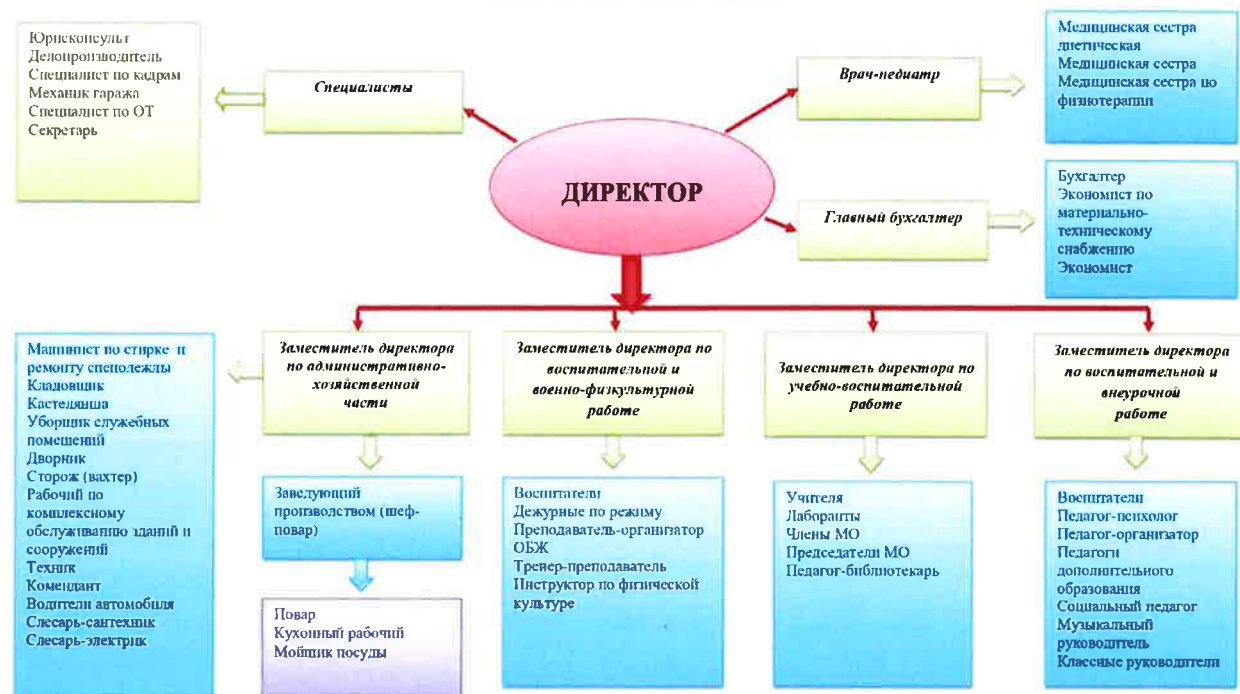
Юрисконсульт
Делопроизводитель
Специалист по кадрам
Механик гаража
Специалист по ОТ
Секретарь

Специалисты

ДИРЕКТОР

Врач-педиатр

Медицинская сестра диетическая
Медицинская сестра
Медицинская сестра по физиотерапии

Главный бухгалтер

Бухгалтер
Экономист по материально-техническому снабжению
Экономист

Машинист по стирке и ремонту спецодежды
Кладовщик
Кастелянша
Уборщик служебных помещений
Дворник
Сторож (вахтер)
Рабочий по комплексному обслуживанию зданий и сооружений
Техник
Комендант
Водители автомобиля
Слесарь-сантехник
Слесарь-электрик

Заместитель директора по административно-хозяйственной части

Заведующий производством (шеф-повар)

Повар
Кухонный рабочий
Мойщик посуды

Заместитель директора по воспитательной и военно-физкультурной работе

Воспитатели
Дежурные по режиму
Преподаватель-организатор ОБЖ
Тренер-преподаватель
Инструктор по физической культуре

Заместитель директора по учебно-воспитательной работе

Учителя
Лаборанты
Члены МО
Председатели МО
Педагог-библиотекарь

Заместитель директора по воспитательной и внеурочной работе

Воспитатели
Педагог-психолог
Педагог-организатор
Педагоги дополнительного образования
Социальный педагог
Музыкальный руководитель
Классные руководители